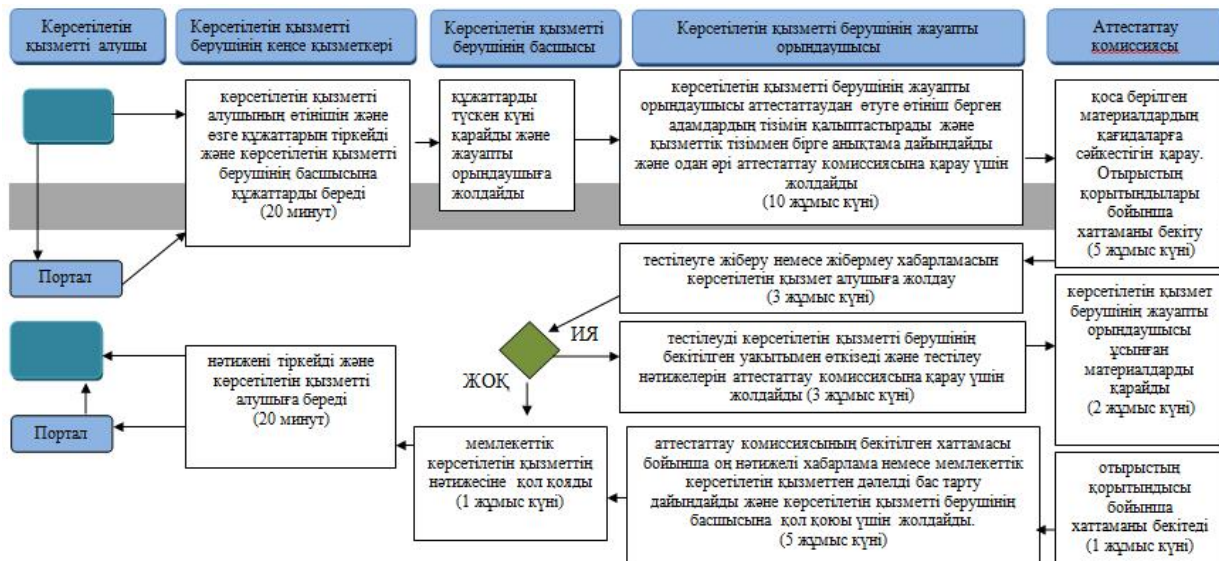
Көрсетілетін қызметті алушы

Көрсетілетін қызметті берушінің кеңсе қызметкері

Көрсетілетін қызметті берушінің басшысы

Көрсетілетін қызметті берушінің жауапты орындаушысы

Аттестаттау комиссиясы

көрсетілетін қызметті алушының өтінішін және өзге құжаттарын тіркейді және көрсетілетін қызметті берушінің басшысына құжаттарды береді (20 минут)

құжаттарды түскен күні қарайды және жауапты орындаушыға жолдайды

көрсетілетін қызметті берушінің жауапты орындаушысы аттестаттаудан өтуге өтініш берген адамдардың тізімін қалыптастырады және қызметтік тізіммен бірге анықтама дайындайды және одан әрі аттестаттау комиссиясына қарау үшін жолдайды (10 жұмыс күні)

қоса берілген материалдардың қағидаларға сәйкестігін қарау. Отырыстың қорытындылары бойынша хаттаманы бекіту (5 жұмыс күні)

Портал

тестілеуге жіберу немесе жібермеу хабарламасын көрсетілетін қызмет алушыға жолдау (3 жұмыс күні)

ИЯ

тестілеуді көрсетілетін қызметті берушінің бекітілген уақытымен өткізеді және тестілеу нәтижелерін аттестаттау комиссиясына қарау үшін жолдайды (3 жұмыс күні)

көрсетілетін қызмет берушінің жауапты орындаушысы ұсынған материалдарды қарайды (2 жұмыс күні)

ЖОҚ

нәтижені тіркейді және көрсетілетін қызметті алушыға береді (20 минут)

Портал

мемлекеттік көрсетілетін қызметтің нәтижесіне қол қояды (1 жұмыс күні)

аттестаттау комиссиясының бекітілген хаттамасы бойынша оң нәтижелі хабарлама немесе мемлекеттік көрсетілетін қызметтен дәлелді бас тарту дайындайды және көрсетілетін қызметті берушінің басшысына қол қоюы үшін жолдайды. (5 жұмыс күні)

отырыстың қорытындысы бойынша хаттаманы бекітеді (1 жұмыс күні)